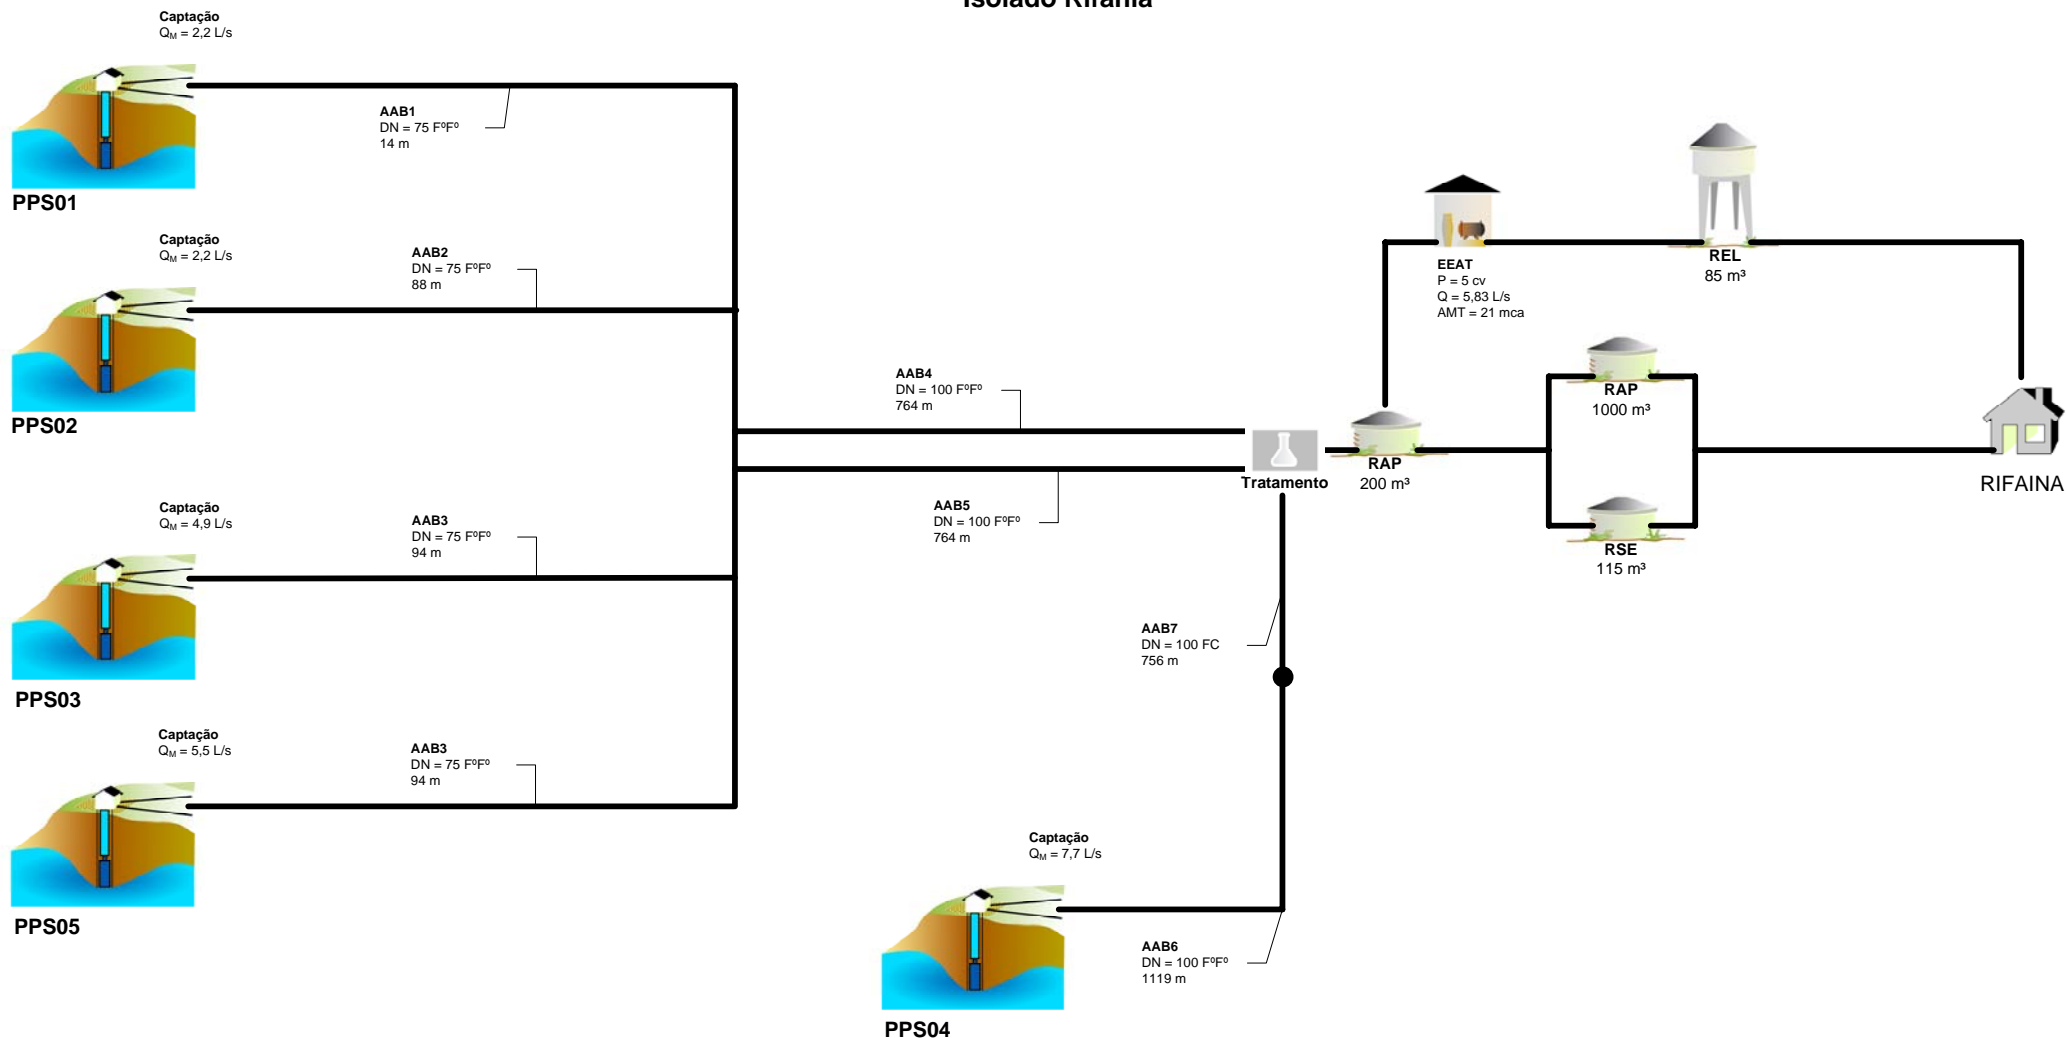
Isolado Rifaina

Captação
$Q_M$ = 2,2 L/s

AAB1
DN = 75 FºFº
14 m

PPS01

Captação
$Q_M$ = 2,2 L/s

AAB2
DN = 75 FºFº
88 m

PPS02

AAB4
DN = 100 FºFº
764 m

AAB5
DN = 100 FºFº
764 m

Tratamento

Captação
$Q_M$ = 4,9 L/s

AAB3
DN = 75 FºFº
94 m

PPS03

Captação
$Q_M$ = 5,5 L/s

AAB3
DN = 75 FºFº
94 m

PPS05

EEAT
P = 5 cv
Q = 5,83 L/s
AMT = 21 mca

REL
85 m³

RAP
1000 m³

RAP
200 m³

RSE
115 m³

RIFAINA

AAB7
DN = 100 FC
756 m

Captação
$Q_M$ = 7,7 L/s

AAB6
DN = 100 FºFº
1119 m

PPS04